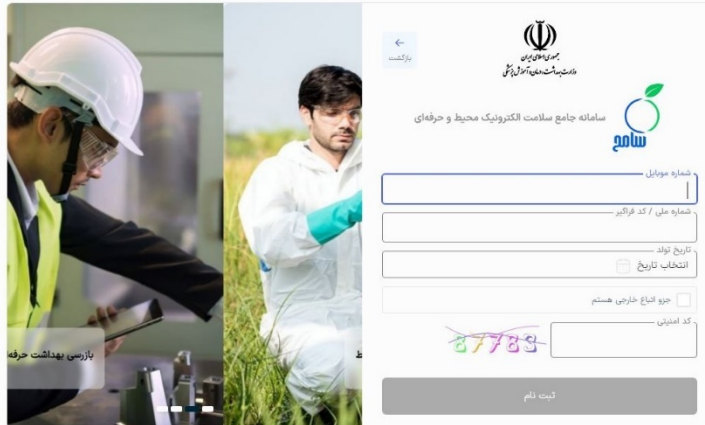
جمهوری اسلامی ایران
وزارت بهداشت، درمان و آموزش پزشکی

بازگشت

سامانه جامع سلامت الکترونیک محیط و حرفه‌ای

سامح

شماره موبایل

شماره ملی / کد فراگیر

تاریخ تولد

انتخاب تاریخ

جزو اتباع خارجی هستم

کد امنیتی

87783

ثبت نام

بازرسی بهداشت حرفه

ط